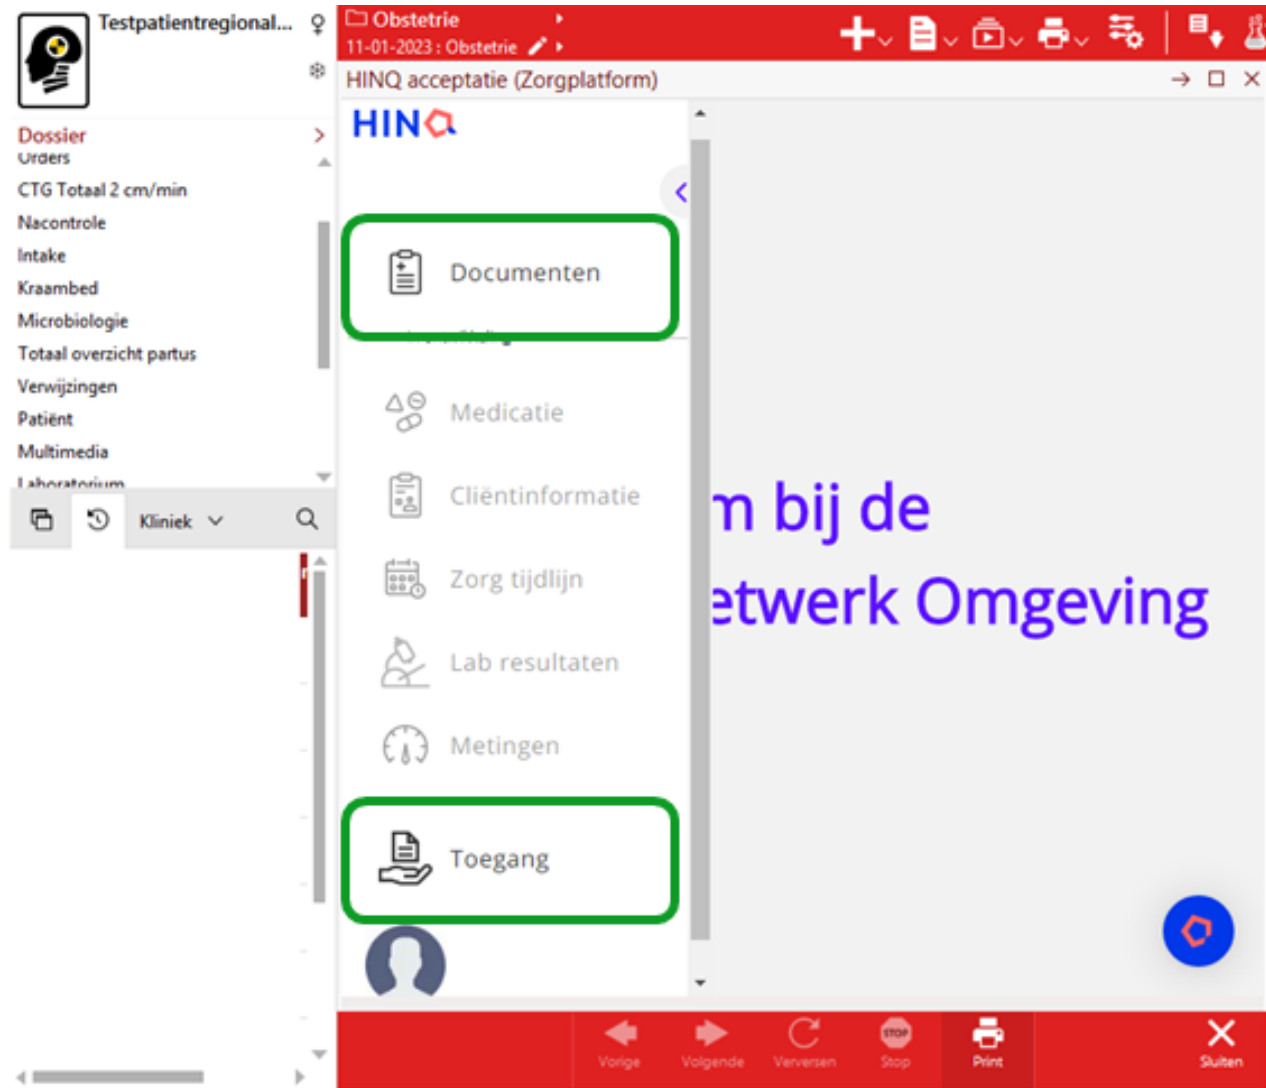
Testpatientregional...

Dossier
Orders
CTG Totaal 2 cm/min
Nacontrole
Intake
Kraambed
Microbiologie
Totaal overzicht partus
Verwijzingen
Patiënt
Multimedia
Laboratorium

Kliniek

Obstetrie
11-01-2023 : Obstetrie

HINQ acceptatie (Zorgplatform)

HINQ

Documenten
Medicatie
Cliëntinformatie
Zorg tijdlijn
Lab resultaten
Metingen
Toegang

m bij de
etwerk Omgeving

Vorige
Volgende
Verversen
STOP
Stop
Print
Sluiten